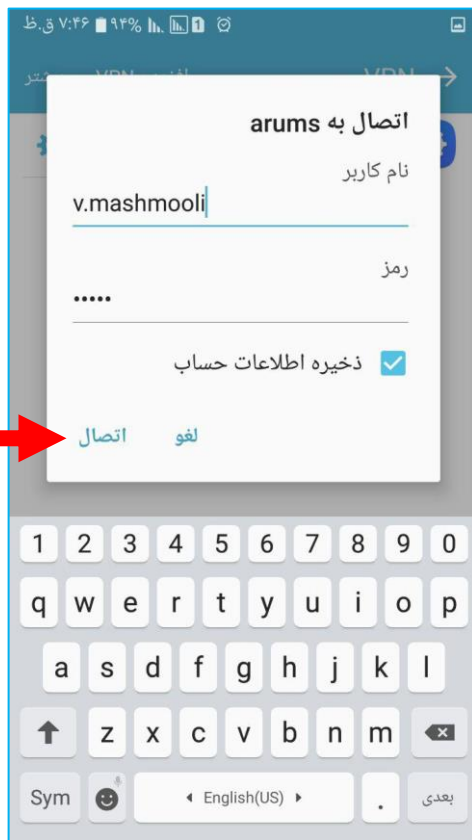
ق.ظ ۷:۴۶ ۹۴%

VPN

اتصال به arums

نام کاربر

v.mashmooli

رمز

•••••

ذخیره اطلاعات حساب

لغو اتصال

1 2 3 4 5 6 7 8 9 0

q w e r t y u i o p

a s d f g h j k l

z x c v b n m

Sym English(US) . بعدی